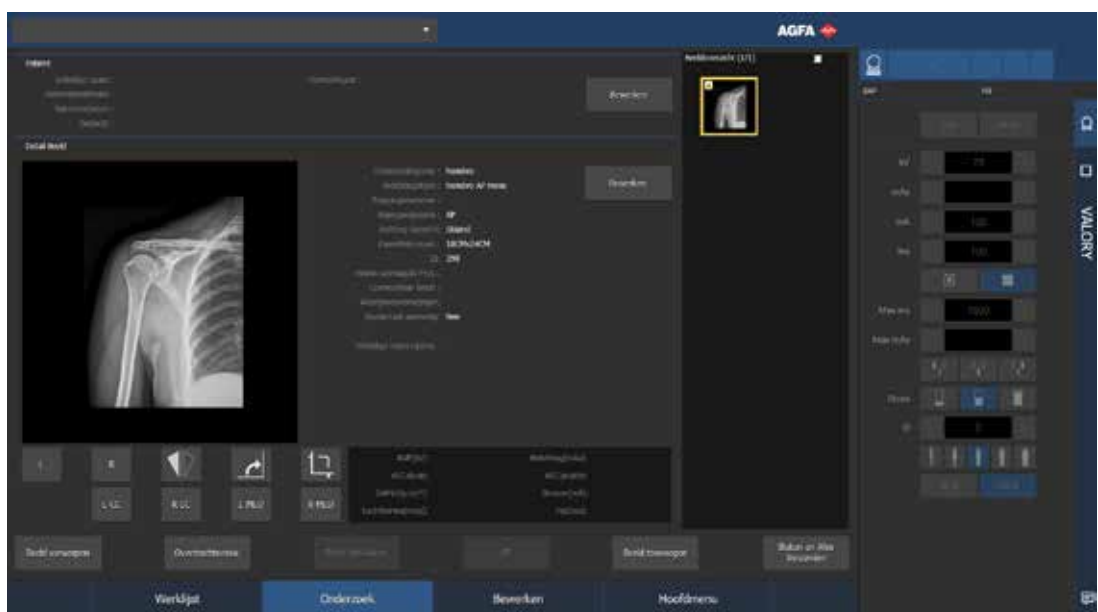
AGFA

Patiënt

Bewerken

Detail Beeld

Bewerken

Beeldoverzicht (1/1)

VALORY

L

R

L LC

R LC

L MLO

R MLO

Beeld verwerpen

Overdrachtsmenu

Beeld toevoegen

Sluiten en Alles Verzenden

Werklijst

Onderzoek

Bewerken

Hoofdmenu